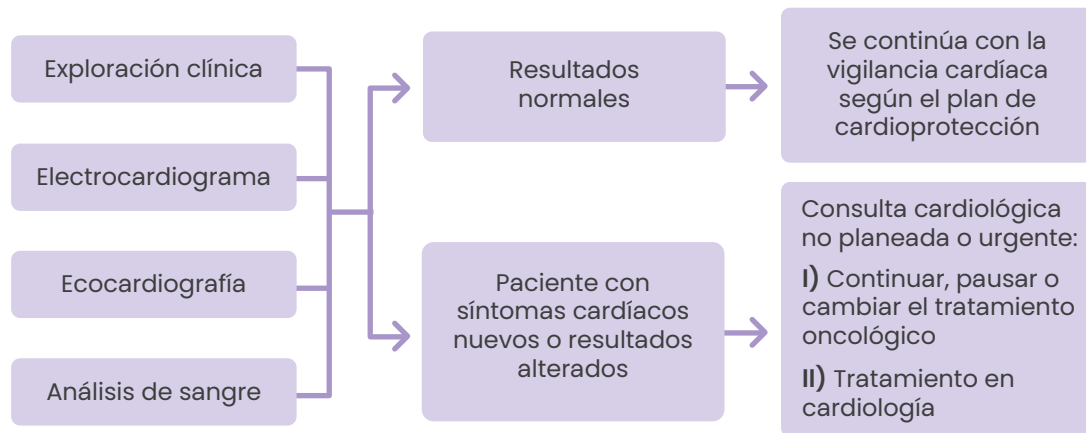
Exploración clínica

Electrocardiograma

Ecocardiografía

Análisis de sangre

Resultados normales

Se continúa con la vigilancia cardíaca según el plan de cardioprotección

Paciente con síntomas cardíacos nuevos o resultados alterados

Consulta cardiológica no planeada o urgente:

I) Continuar, pausar o cambiar el tratamiento oncológico

II) Tratamiento en cardiología